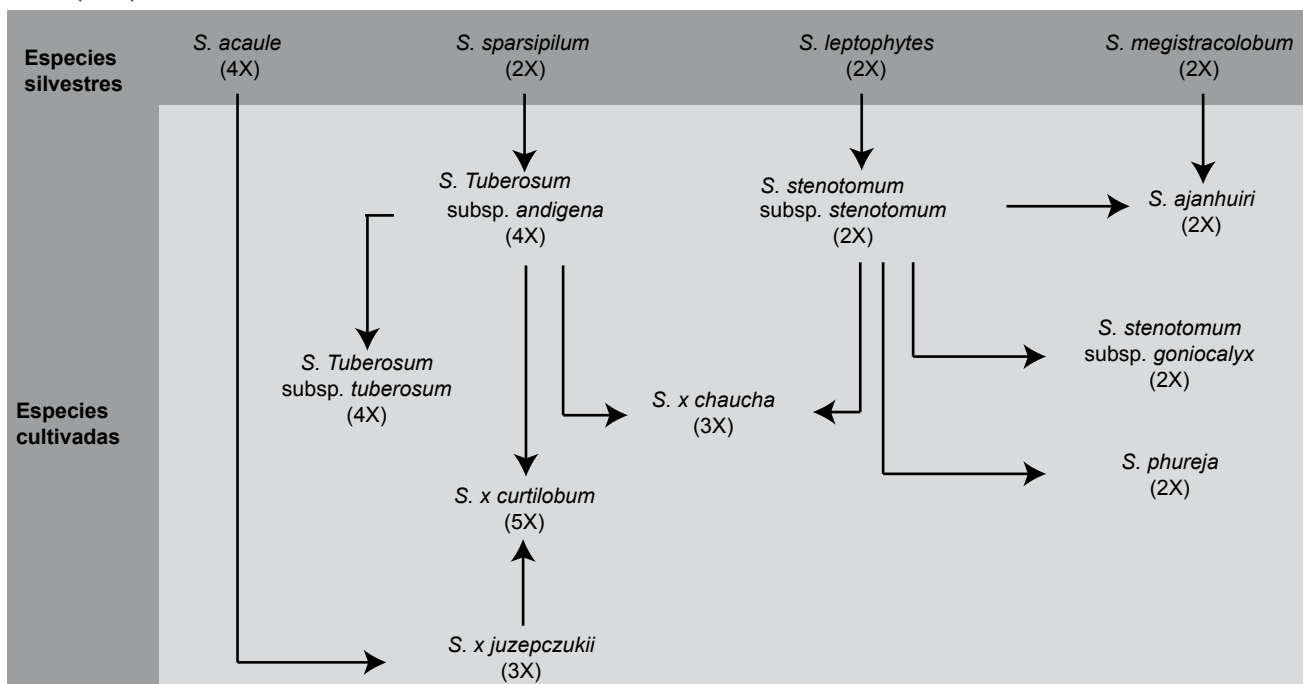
Especies silvestres

S. acaule
(4X)

S. sparsipilum
(2X)

S. leptophytes
(2X)

S. megistracolobum
(2X)

S. Tuberosum
subsp. andigena
(4X)

S. stenotomum
subsp. stenotomum
(2X)

S. ajanhuiri
(2X)

S. Tuberosum
subsp. tuberosum
(4X)

S. stenotomum
subsp. goniocalyx
(2X)

Especies cultivadas

S. x chaucha
(3X)

S. phureja
(2X)

S. x curtilobum
(5X)

S. x juzepczukii
(3X)